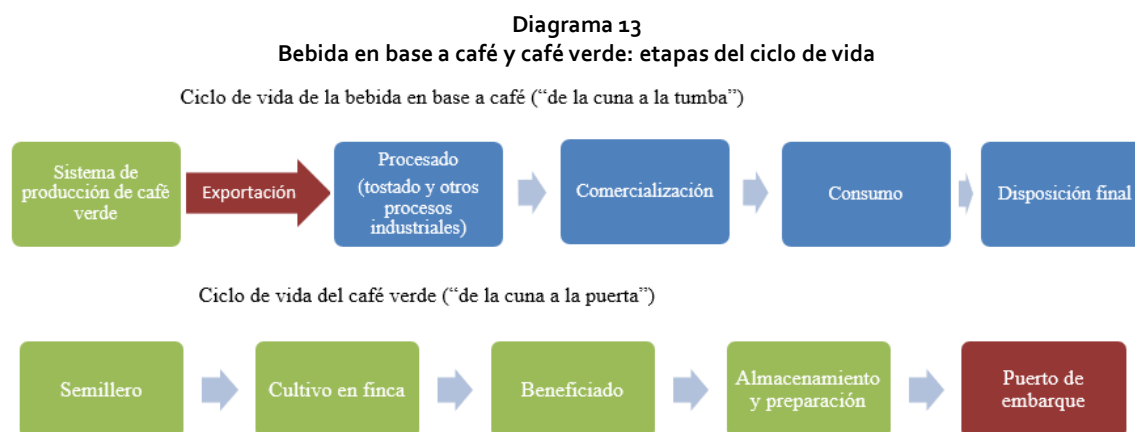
Diagrama 13
Bebida en base a café y café verde: etapas del ciclo de vida

Ciclo de vida de la bebida en base a café (“de la cuna a la tumba”)

Sistema de producción de café verde

Exportación

Procesado
(tostado y otros procesos industriales)

Comercialización

Consumo

Disposición final

Ciclo de vida del café verde (“de la cuna a la puerta”)

Semillero

Cultivo en finca

Beneficiado

Almacenamiento y preparación

Puerto de embarque